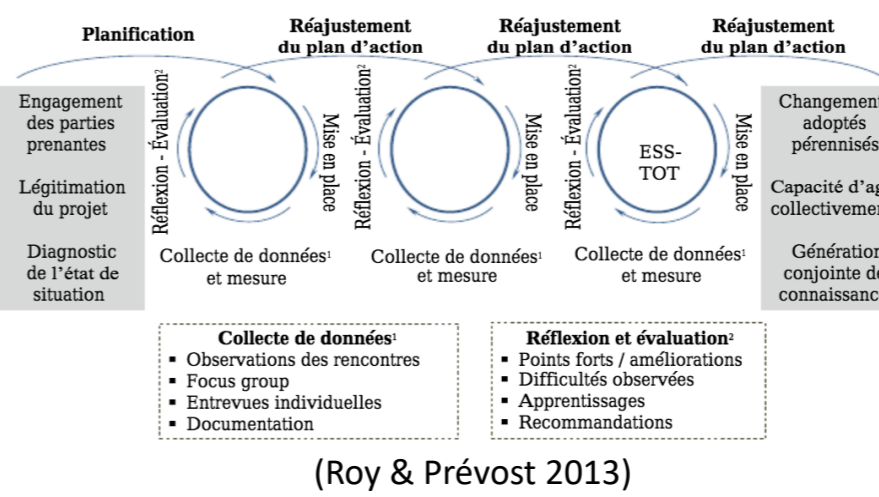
Planification

Réajustement du plan d'action

Réajustement du plan d'action

Réajustement du plan d'action

Engagement des parties prenantes

Légitimation du projet

Diagnostic de l'état de situation

Réflexion - Évaluation²

Mise en place

Collecte de données¹ et mesure

Réflexion - Évaluation²

Mise en place

Collecte de données¹ et mesure

Réflexion - Évaluation²

ESS-TOT

Mise en place

Collecte de données¹ et mesure

Changement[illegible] adoptés pérennisé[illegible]

Capacité d'a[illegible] collectivemen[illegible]

Génératio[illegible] conjointe d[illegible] connaissanc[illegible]

Collecte de données¹
- Observations des rencontres
- Focus group
- Entrevues individuelles
- Documentation

Réflexion et évaluation²
- Points forts / améliorations
- Difficultés observées
- Apprentissages
- Recommandations

(Roy & Prévost 2013)